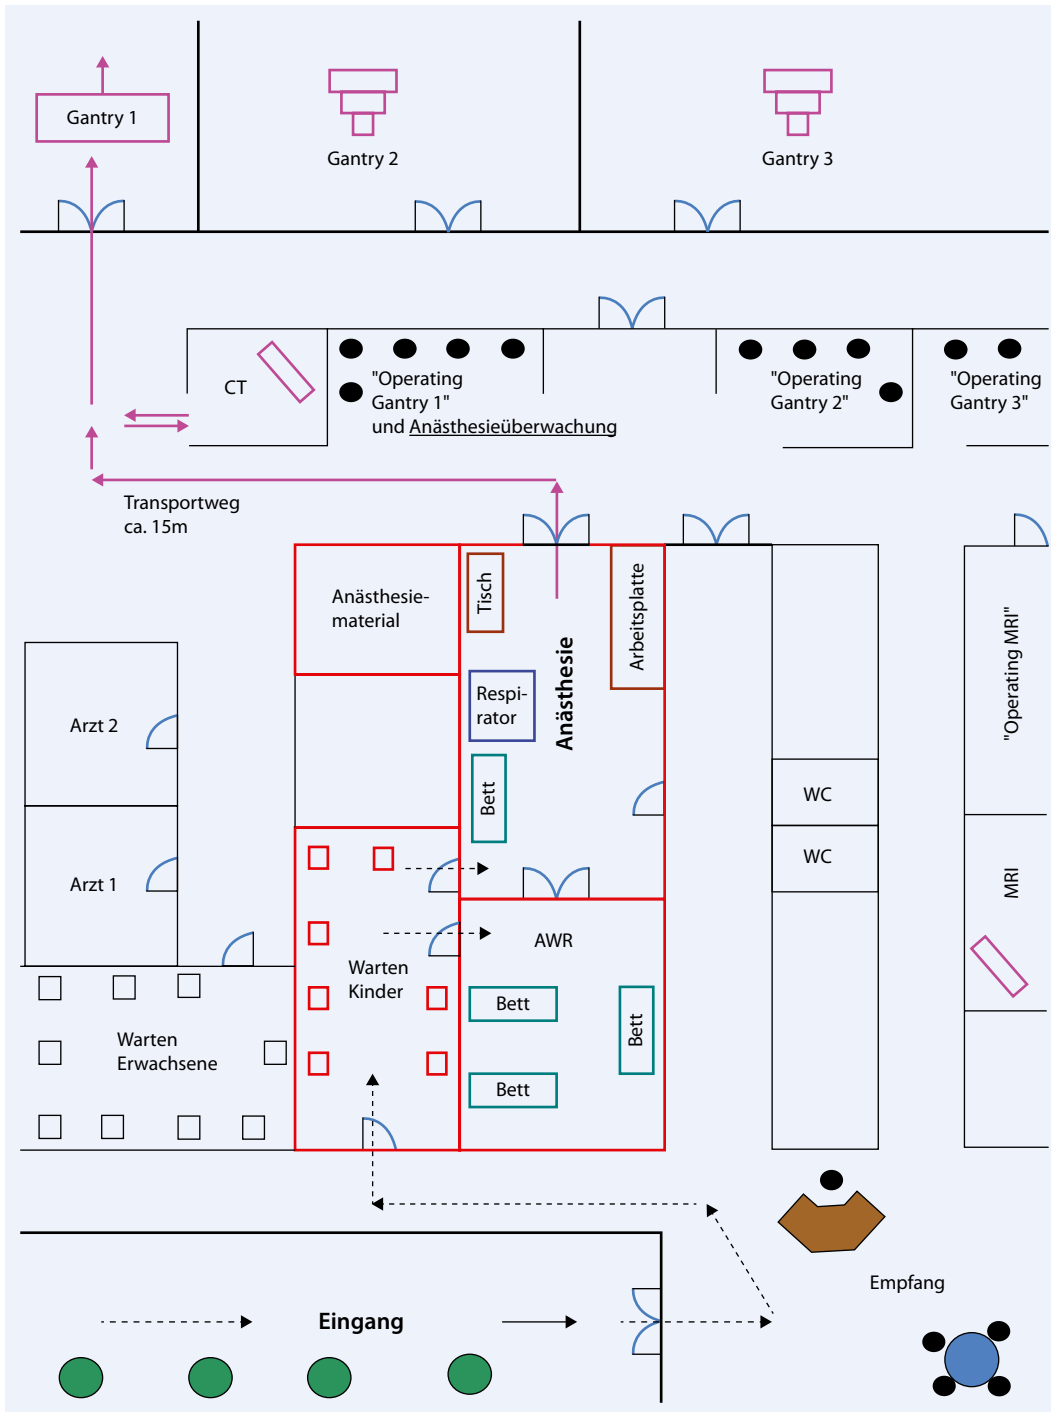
Gantry 1

Gantry 2

Gantry 3

CT

"Operating Gantry 1" und Anästhesieüberwachung

"Operating Gantry 2"

"Operating Gantry 3"

Transportweg ca. 15m

Anästhesie-material

Tisch

Arbeitsplatte

Anästhesie

Respi-rator

Bett

"Operating MRI"

Arzt 2

Arzt 1

WC

WC

MRI

Warten Kinder

AWR

Bett

Bett

Bett

Warten Erwachsene

Empfang

Eingang